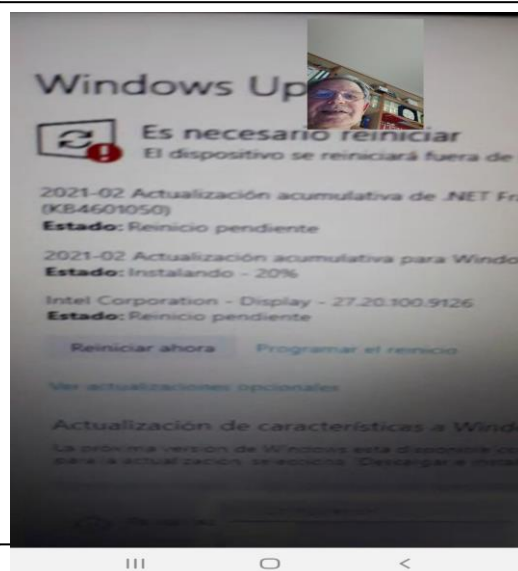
Windows Up

Es necesario reiniciar
El dispositivo se reiniciará fuera de

2021-02 Actualización acumulativa de .NET Fr
(KB4601050)
Estado: Reinicio pendiente

2021-02 Actualización acumulativa para Windo
Estado: Instalando - 20%

Intel Corporation - Display - 27.20.100.9126
Estado: Reinicio pendiente

Reiniciar ahora Programar el reinicio

Ver actualizaciones opcionales

Actualización de características a Windo
La próxima versión de Windows está disponible co
para la actualización, selecciona "Descargar e instal

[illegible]